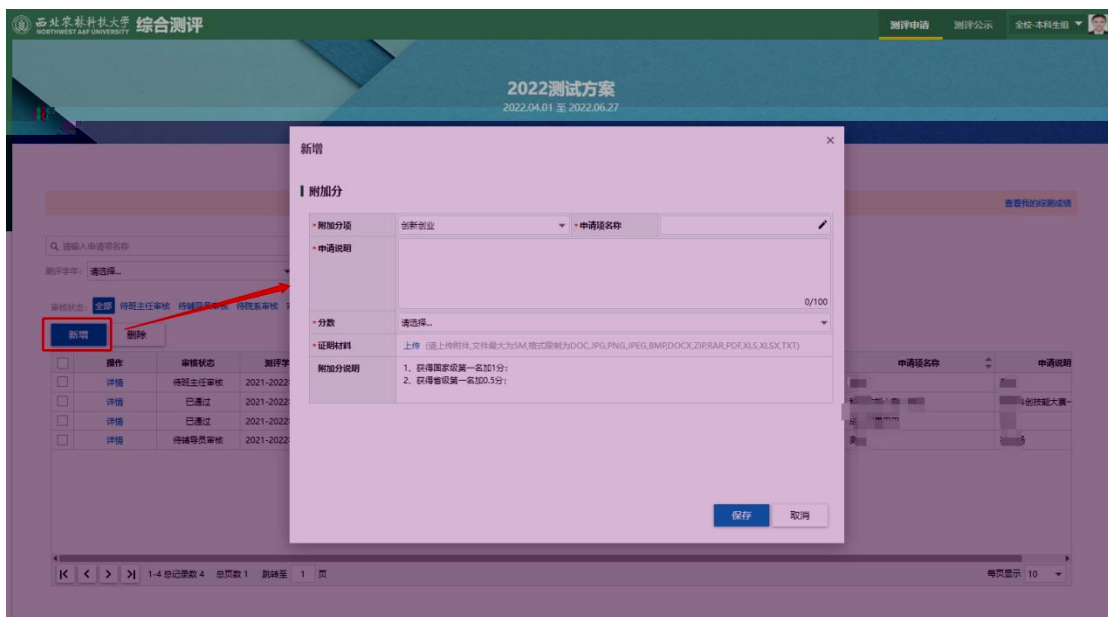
西北农林科技大学 NORTHWEST A&F UNIVERSITY 综合测评

测评申请 测评公示 全校-本科生组

2022测试方案
2022.04.01 至 2022.06.27

查看我的获测成绩

请输入申请项名称
测评学年: 请选择...
审核状态: 全部 待班主任审核 待辅导员审核 待院系审核

新增 删除

| | 操作 | 审核状态 | 测评学 |
|---|---|---|---|
| | 详情 | 待班主任审核 | 2021-2022 |
| | 详情 | 已通过 | 2021-2022 |
| | 详情 | 已通过 | 2021-2022 |
| | 详情 | 待辅导员审核 | 2021-2022 |

申请项名称 申请说明

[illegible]创技能大赛-

1-4 总记录数 4 总页数 1 跳转至 1 页
每页显示 10

新增

附加分

| *附加分项 | 创新创业 | *申请项名称 | |
|---|---|---|---|
| *申请说明 | 0/100 | | |
| *分数 | 请选择... | | |
| *证明材料 | 上传 (请上传附件,文件最大为5M,格式限制为DOC,JPG,PNG,JPEG,BMP,DOCX,ZIP,RAR,PDF,XLS,XLSX,TXT) | | |
| 附加分说明 | 1、获得国家级第一名加1分;<br>2、获得省级第一名加0.5分; | | |

保存 取消